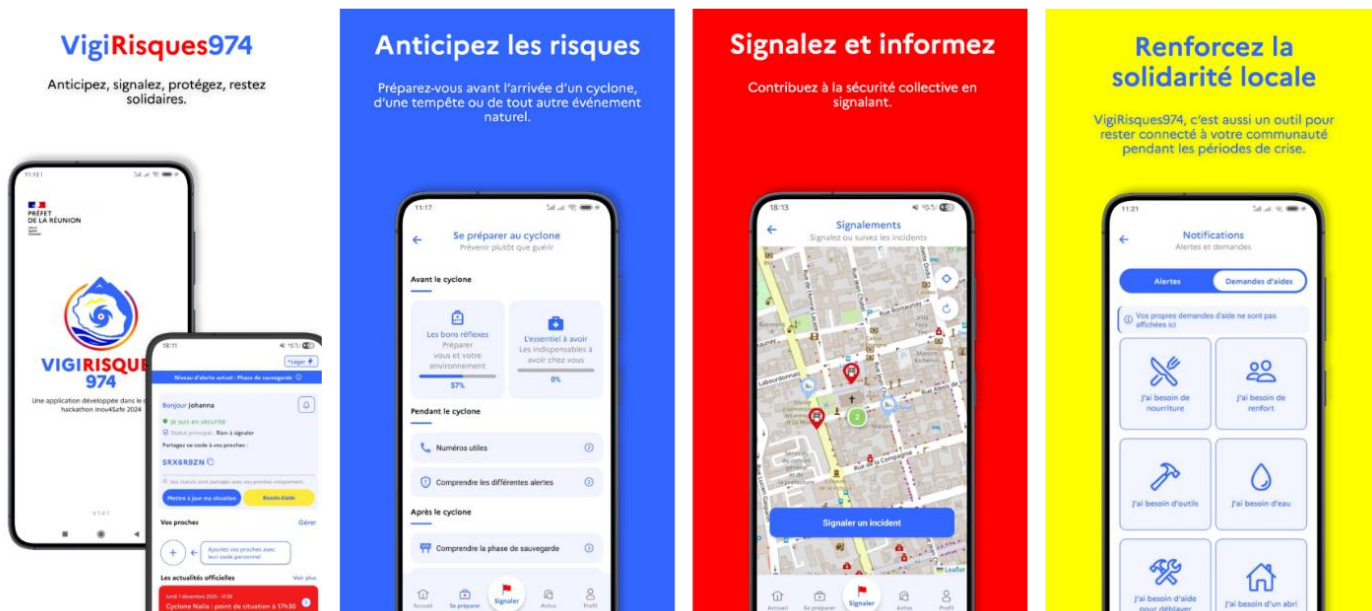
VigiRisques974

Anticipez, signalez, protégez, restez solidaires.

11:12

PRÉFET DE LA RÉUNION

VIGIRISQUES 974

Une application développée dans le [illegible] hackathon Inov4Safe 2024

V1.0.1

18:11

Léger

Niveau d'alerte actuel : Phase de sauvegarde

Bonjour Johanna

Je suis en sécurité

Statut principal : Rien à signaler

Partagez ce code à vos proches :

5RX6R9ZN

Vos statuts sont partagés avec vos proches uniquement.

Mettre à jour ma situation

Besoin d'aide

Vos proches

Gérer

Ajoutez vos proches avec leur code personnel

Les actualités officielles

Voir plus

Lundi 1 décembre 2025 - 17:30

Cyclone Nalia : point de situation à 17h30

Anticipez les risques

Préparez-vous avant l'arrivée d'un cyclone, d'une tempête ou de tout autre événement naturel.

11:17

Se préparer au cyclone

Prévenir plutôt que guérir

Avant le cyclone

Les bons réflexes

Préparer vous et votre environnement

57%

L'essentiel à avoir

Les indispensables à avoir chez vous

0%

Pendant le cyclone

Numéros utiles

Comprendre les différentes alertes

Après le cyclone

Comprendre la phase de sauvegarde

Accueil

Se préparer

Signaler

Actus

Profil

Signalez et informez

Contribuez à la sécurité collective en signalant.

18:13

Signalements

Signalez ou suivez les incidents

Signaler un incident

Leaflet

Accueil

Se préparer

Signaler

Actus

Profil

Renforcez la solidarité locale

VigiRisques974, c'est aussi un outil pour rester connecté à votre communauté pendant les périodes de crise.

11:21

Notifications

Alertes et demandes

Alertes

Demandes d'aides

Vos propres demandes d'aide ne sont pas affichées ici

J'ai besoin de nourriture

J'ai besoin de renfort

J'ai besoin d'outils

J'ai besoin d'eau

J'ai besoin d'aide pour déblayer

J'ai besoin d'un abri